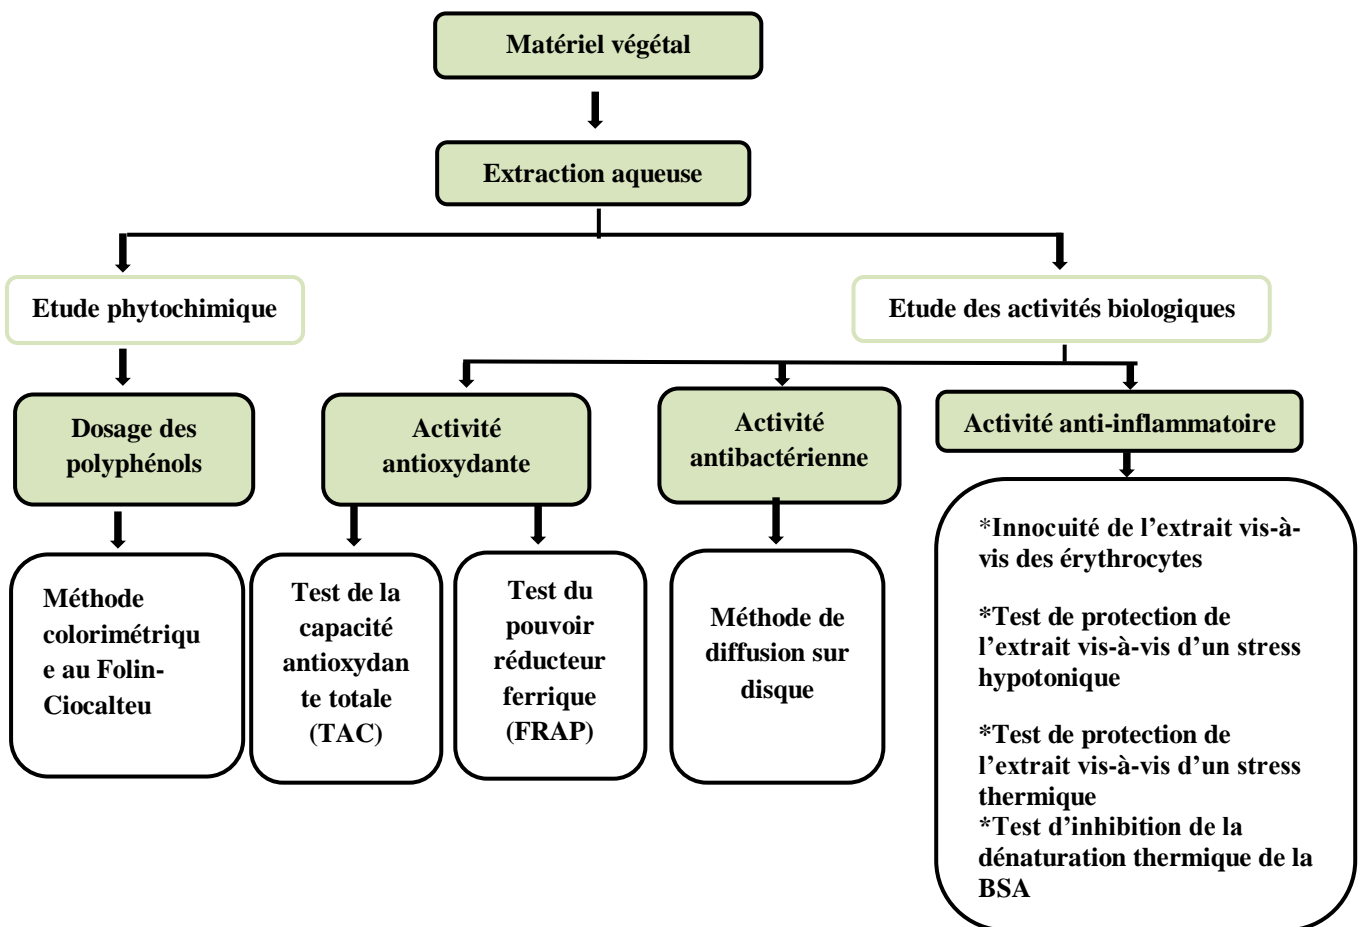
Matériel végétal

Extraction aqueuse

Etude phytochimique

Etude des activités biologiques

Dosage des polyphénols

Activité antioxydante

Activité antibactérienne

Activité anti-inflammatoire

Méthode colorimétrique au Folin-Ciocalteu

Test de la capacité antioxydante totale (TAC)

Test du pouvoir réducteur ferrique (FRAP)

Méthode de diffusion sur disque

*Innocuité de l'extrait vis-à-vis des érythrocytes

*Test de protection de l'extrait vis-à-vis d'un stress hypotonique

*Test de protection de l'extrait vis-à-vis d'un stress thermique
*Test d'inhibition de la dénaturation thermique de la BSA